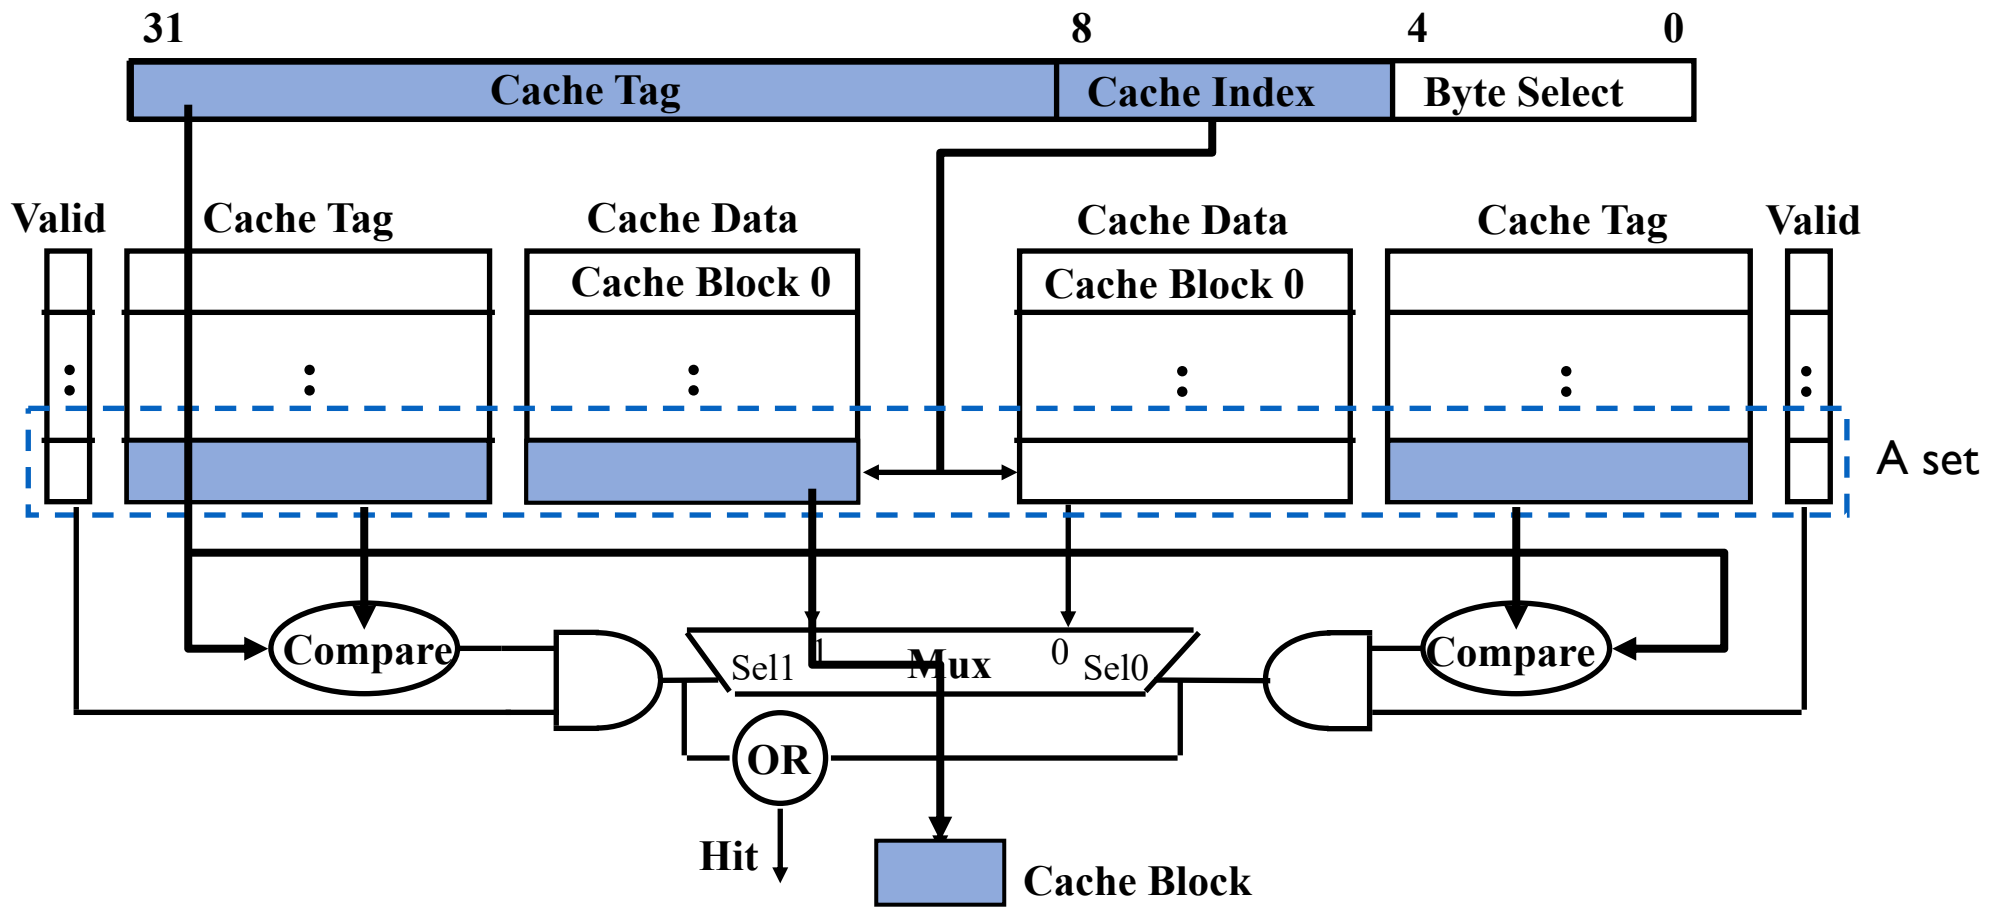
31
8
4
0
Cache Tag
Cache Index
Byte Select

Valid
Cache Tag
Cache Data
Cache Block 0
Cache Data
Cache Block 0
Cache Tag
Valid

:
:
:
:
:
:

A set

Compare
Sel1
1
Mux
0
Sel0
Compare

OR

Hit

Cache Block